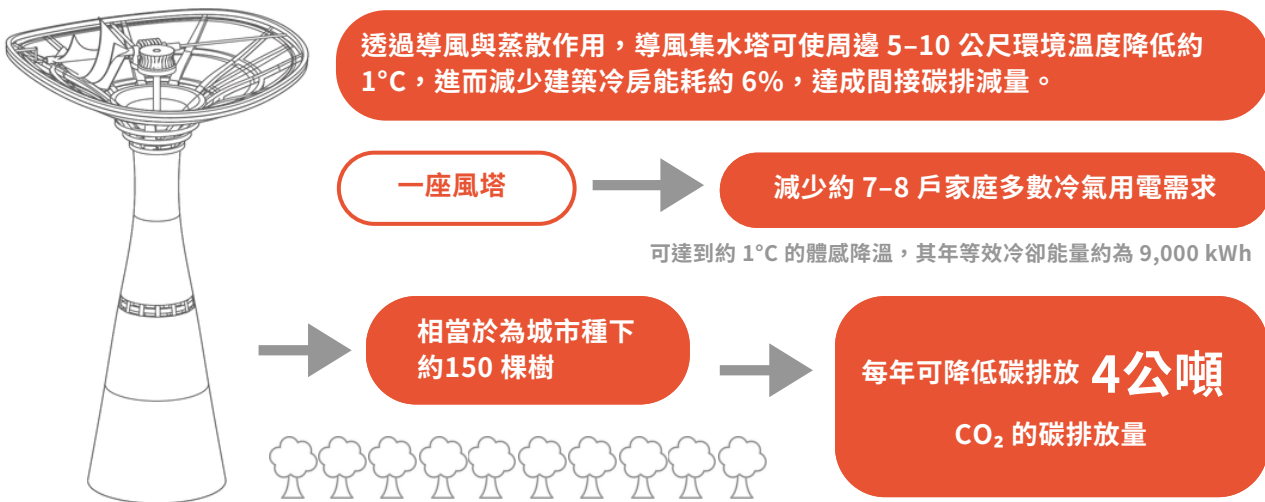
透過導風與蒸散作用，導風集水塔可使周邊 5–10 公尺環境溫度降低約 1°C，進而減少建築冷房能耗約 6%，達成間接碳排減量。

一座風塔

減少約 7–8 戶家庭多數冷氣用電需求

可達到約 1°C 的體感降溫，其年等效冷卻能量約為 9,000 kWh

相當於為城市種下約150 棵樹

每年可降低碳排放 4公噸

$CO_2$ 的碳排放量